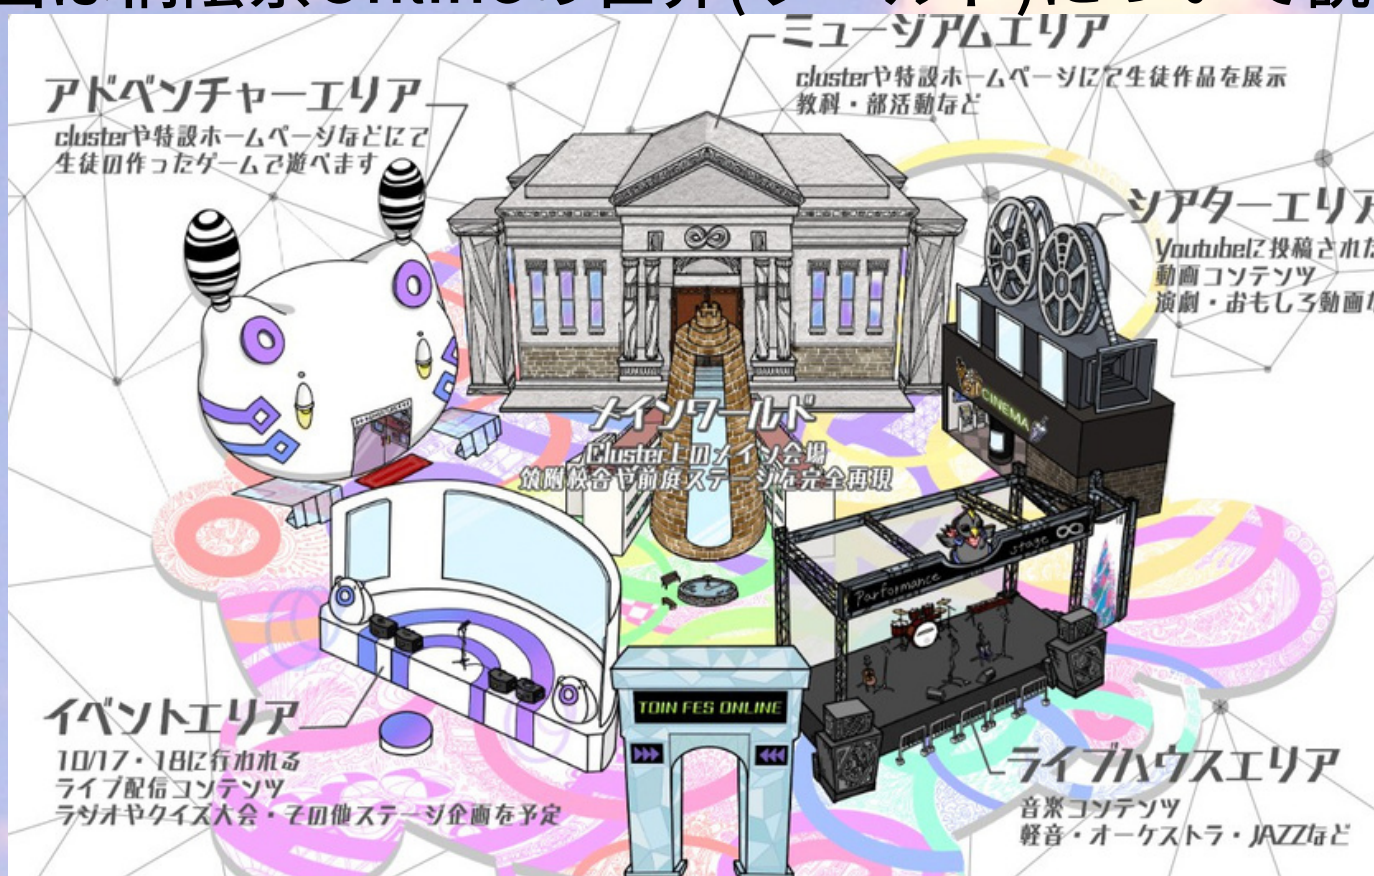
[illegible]

ミュージアムエリア
clusterや特設ホームページにて生徒作品を展示
教科・部活動など

アドベンチャーエリア
clusterや特設ホームページなどにて
生徒の作ったゲームで遊べます

シアターエリア
Youtubeに投稿された
動画コンテンツ
演劇・おもしろ動画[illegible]

CINEMA

メインワールド
Cluster上のメイン会場
旗附校舎や前庭ステージを完全再現

stage
Performance

TOIN FES ONLINE

イベントエリア
10/17・18に行われる
ライブ配信コンテンツ
ラジオやクイズ大会・その他ステージ企画を予定

ライブハウスエリア
音楽コンテンツ
軽音・オーケストラ・JAZZなど